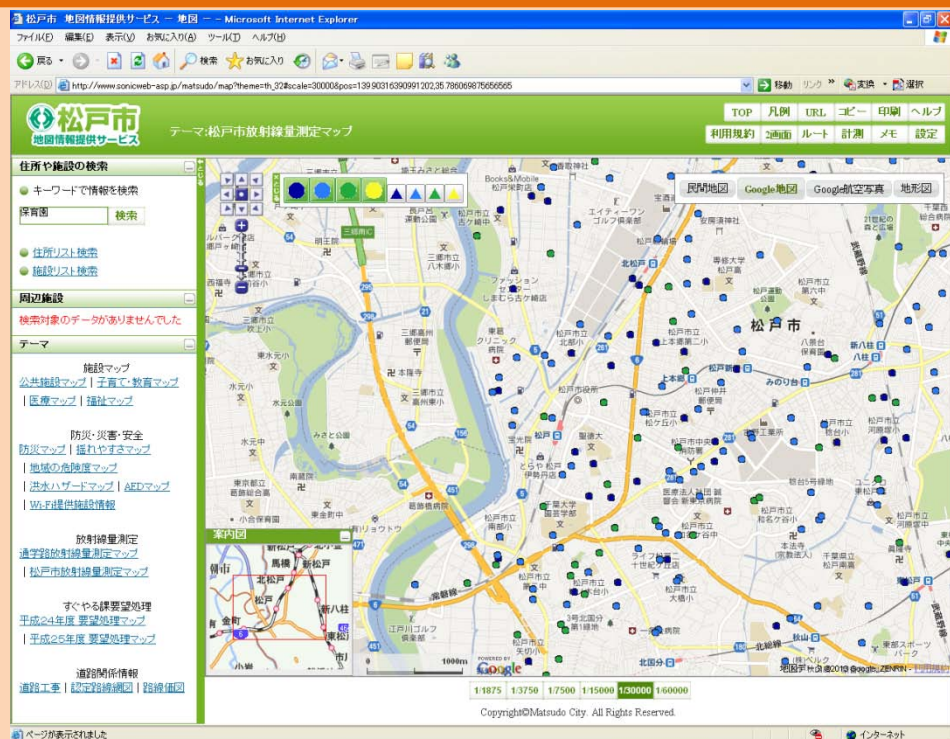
松戸市 地図情報提供サービス － 地図 － - Microsoft Internet Explorer

ファイル(F) 編集(E) 表示(V) お気に入り(A) ツール(T) ヘルプ(H)

戻る 検索 お気に入り

アドレス(D) http://www.sonicweb-asp.jp/matsudo/map?theme=th_32#scale=30000&pos=139.90316390991202,35.786069875656565

移動 リンク 変換 選択

松戸市 地図情報提供サービス

テーマ:松戸市放射線量測定マップ

TOP 凡例 URL コピー 印刷 ヘルプ
利用規約 2画面 ルート 計測 メモ 設定

住所や施設の検索

● キーワードで情報を検索

保育園 検索

● 住所リスト検索
● 施設リスト検索

周辺施設

検索対象のデータがありませんでした

テーマ

施設マップ
公共施設マップ | 子育て・教育マップ
| 医療マップ | 福祉マップ

防災・災害・安全
防災マップ | 揺れやすさマップ
| 地域の危険度マップ
| 洪水ハザードマップ | AEDマップ
| Wi-Fi提供施設情報

放射線量測定
通学路放射線量測定マップ
| 松戸市放射線量測定マップ

すぐやる課要望処理
平成24年度 要望処理マップ
| 平成25年度 要望処理マップ

道路関係情報
道路工事 | 認定路線網図 | 路線価図

民間地図 Google地図 Google航空写真 地形図

松戸市

案内図

北松戸 馬橋 新松戸 松戸 新八柱 金町 東松戸 市川

1000m

POWERED BY Google

地図データ ©2013 Google, ZENRIN

1/1875 1/3750 1/7500 1/15000 1/30000 1/60000

Copyright©Matsudo City. All Rights Reserved.

ページが表示されました

インターネット